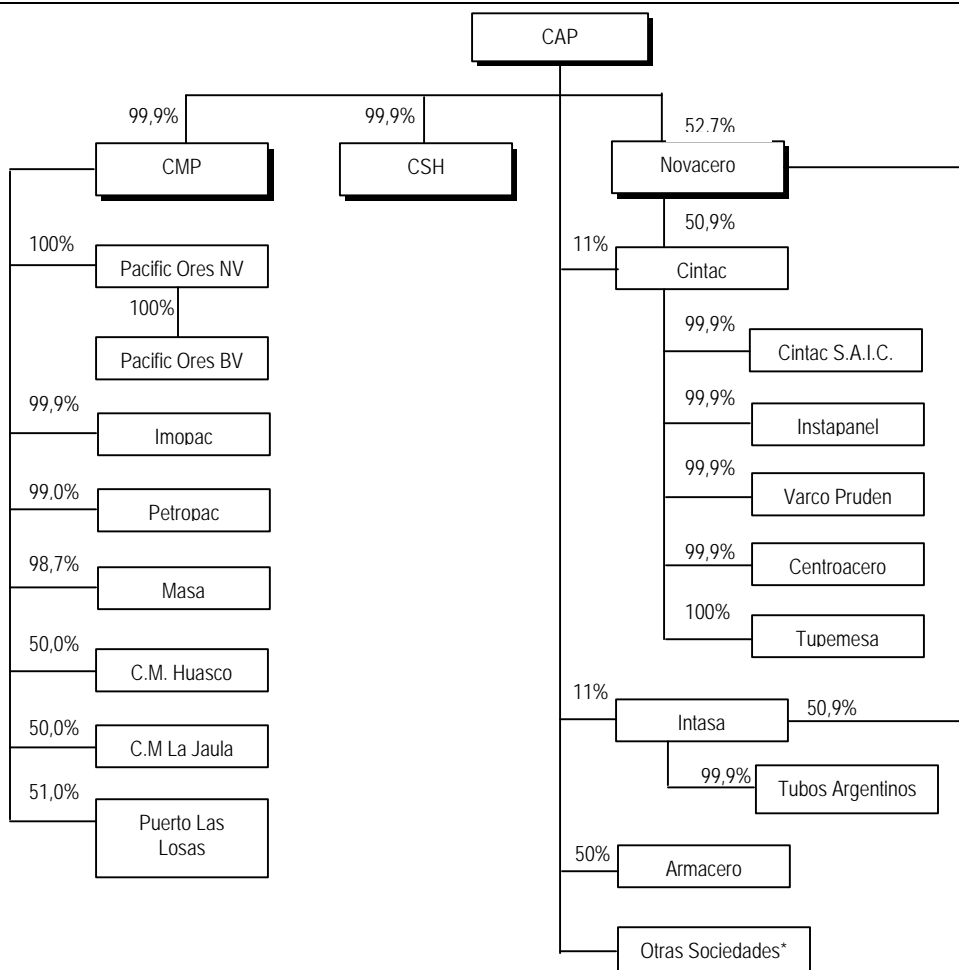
CAP

99,9%
CMP

99,9%
CSH

52,7%
Novacero

100%
Pacific Ores NV

100%
Pacific Ores BV

99,9%
Imopac

99,0%
Petropac

98,7%
Masa

50,0%
C.M. Huasco

50,0%
C.M La Jaula

51,0%
Puerto Las Losas

50,9%
11%
Cintac

99,9%
Cintac S.A.I.C.

99,9%
Instapanel

99,9%
Varco Pruden

99,9%
Centroacero

100%
Tupemesa

11%
Intasa
50,9%

99,9%
Tubos Argentinos

50%
Armacero

Otras Sociedades*